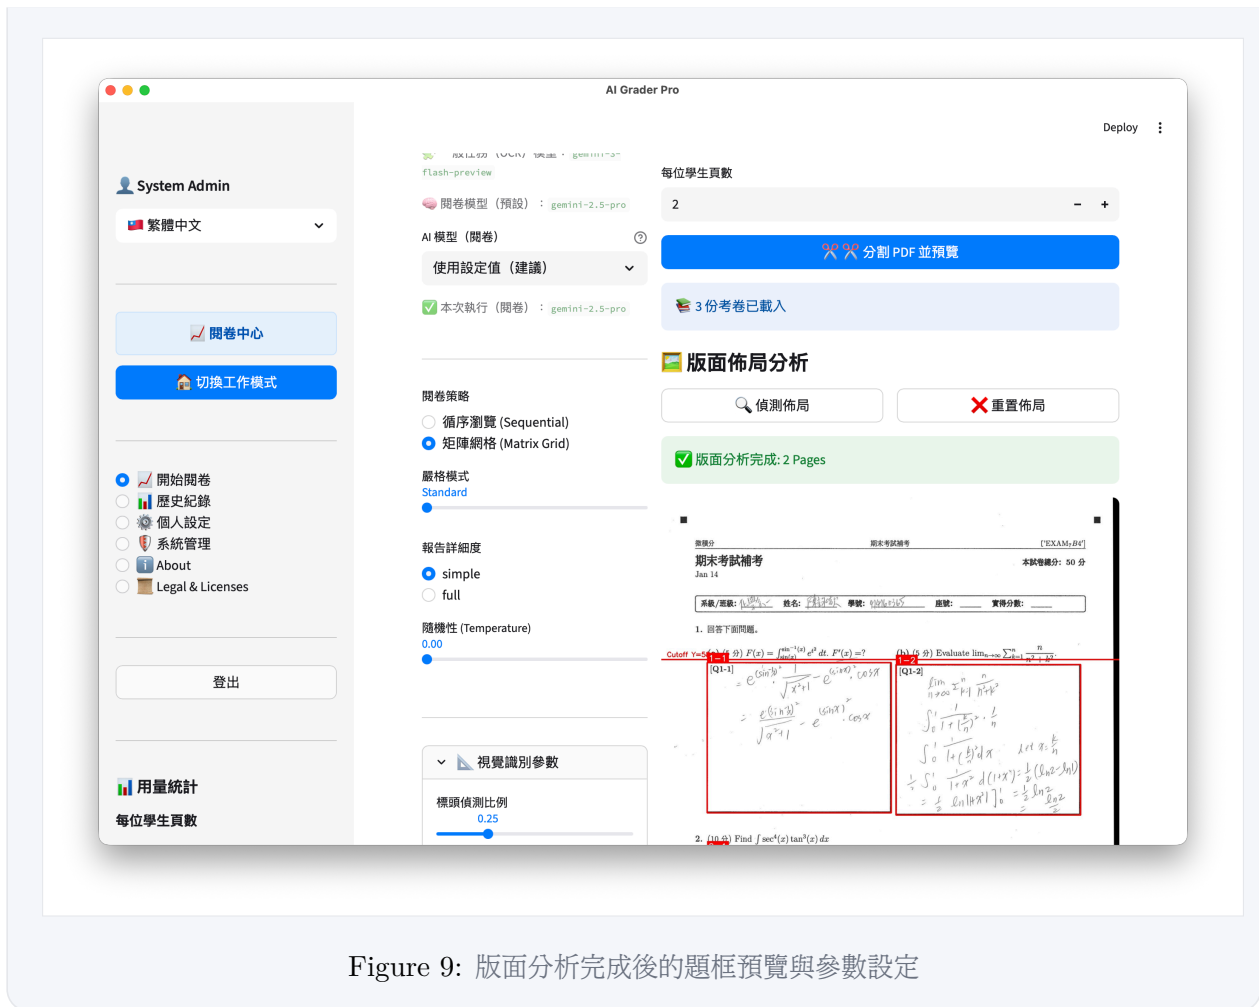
AI Grader Pro

Deploy ⋮

System Admin

繁體中文

閱卷中心

切換工作模式

開始閱卷
歷史紀錄
個人設定
系統管理
About
Legal & Licenses

登出

用量統計

每位學生頁數

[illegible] (OCR) 模型： gemini-3-flash-preview

閱卷模型（預設）： gemini-2.5-pro

AI 模型（閱卷）

使用設定值（建議）

本次執行（閱卷）： gemini-2.5-pro

閱卷策略

循序瀏覽 (Sequential)

矩陣網格 (Matrix Grid)

嚴格模式

Standard

報告詳細度

simple

full

隨機性 (Temperature)

0.00

視覺識別參數

標頭偵測比例

0.25

每位學生頁數

2

分割 PDF 並預覽

3 份考卷已載入

版面佈局分析

偵測佈局

重置佈局

版面分析完成: 2 Pages

微積分 期末考試補考 [EXAM_B4]

期末考試補考

本試卷總分: 50 分

Jan 14

系級/班級: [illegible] 姓名: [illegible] 學號: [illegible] 座號: ____ 實得分數: ____

1. 回答下面問題。

Cutoff Y=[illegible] (a) (5 分) $F(x) = \int_{\sin(x)}^{\sin^{-1}(x)} e^{t} dt$. $F'(x) = ?$

(b) (5 分) Evaluate $\lim_{n\to\infty} \sum_{k=1}^{n} \frac{n}{n^2+k^2}$.

1-1 [Q1-1]

1-2 [Q1-2]

2. (10 分) Find $\int \sec^4(x)\tan^3(x)\,dx$

Figure 9: 版面分析完成後的題框預覽與參數設定